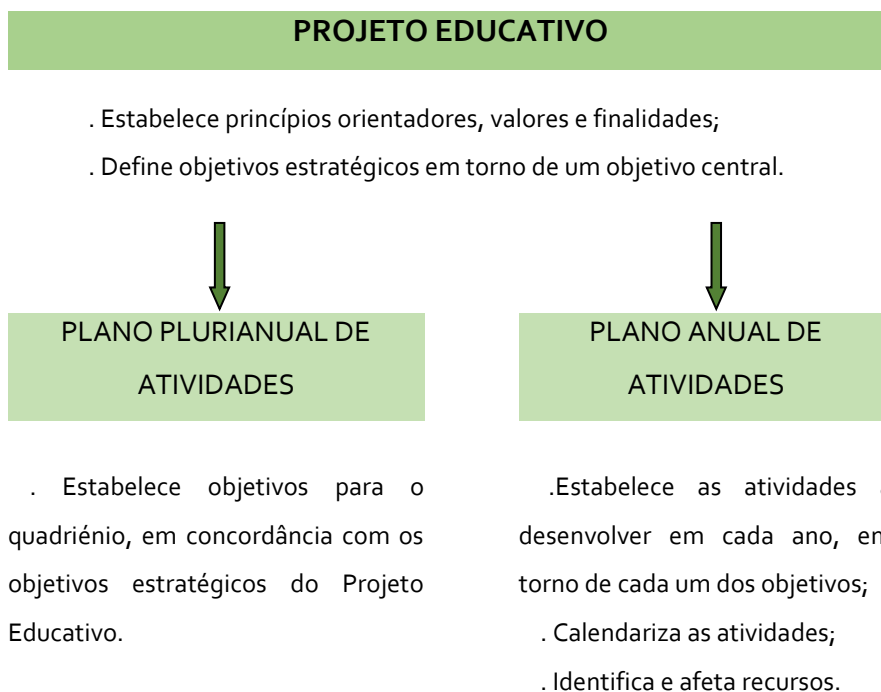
PROJETO EDUCATIVO

. Estabelece princípios orientadores, valores e finalidades;

. Define objetivos estratégicos em torno de um objetivo central.

PLANO PLURIANUAL DE ATIVIDADES

. Estabelece objetivos para o quadriénio, em concordância com os objetivos estratégicos do Projeto Educativo.

PLANO ANUAL DE ATIVIDADES

.Estabelece as atividades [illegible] desenvolver em cada ano, en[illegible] torno de cada um dos objetivos;

. Calendariza as atividades;

. Identifica e afeta recursos.